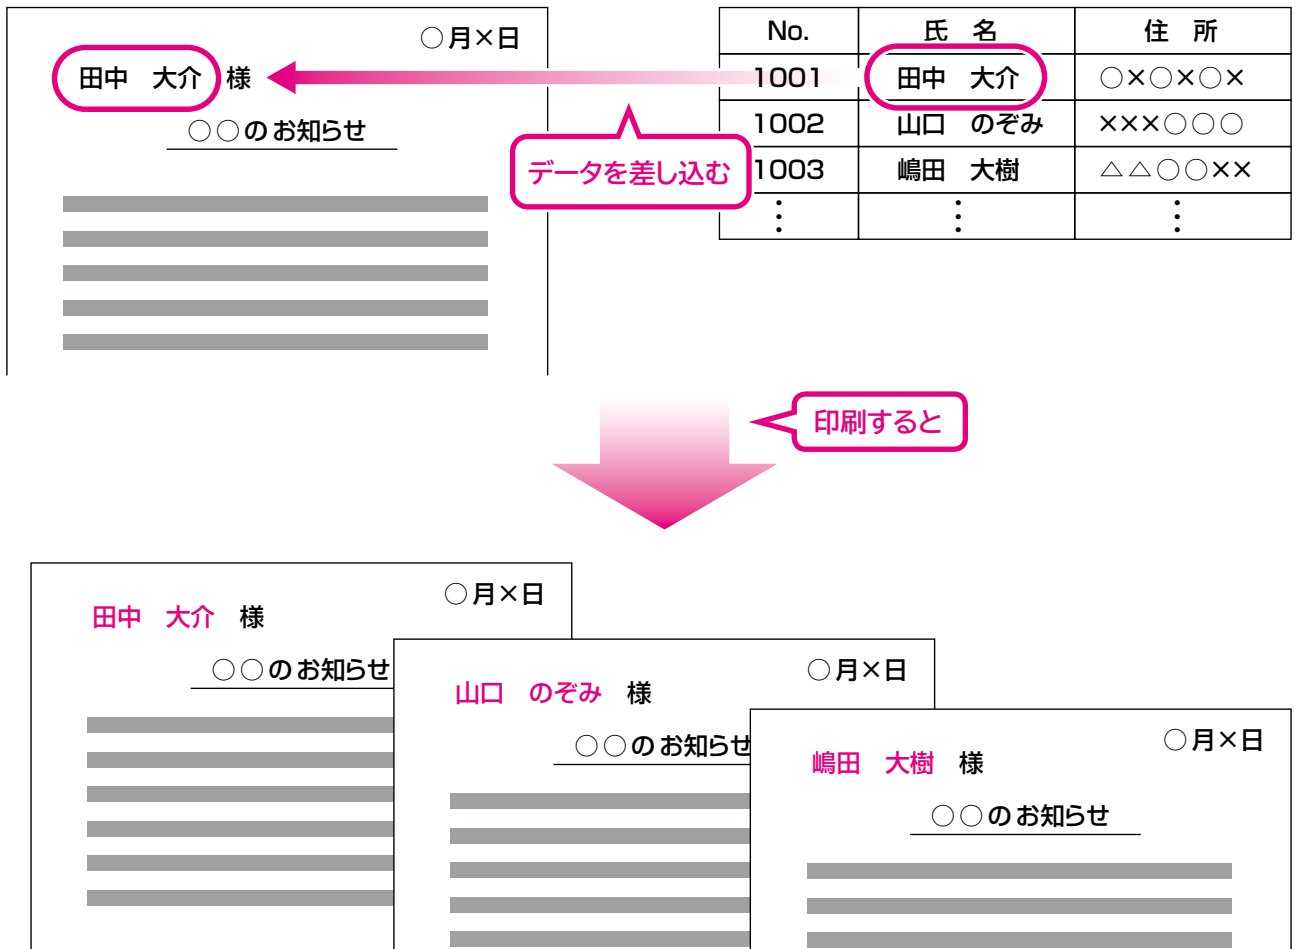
○月×日

田中　大介　様

○○のお知らせ

データを差し込む

| No. | 氏　名 | 住　所 |
|---|---|---|
| 1001 | 田中　大介 | ○×○×○× |
| 1002 | 山口　のぞみ | ×××○○○ |
| 1003 | 嶋田　大樹 | △△○○×× |
| ⋮ | ⋮ | ⋮ |

印刷すると

○月×日

田中　大介　様

○○のお知らせ

○月×日

山口　のぞみ　様

○○のお知らせ

○月×日

嶋田　大樹　様

○○のお知らせ